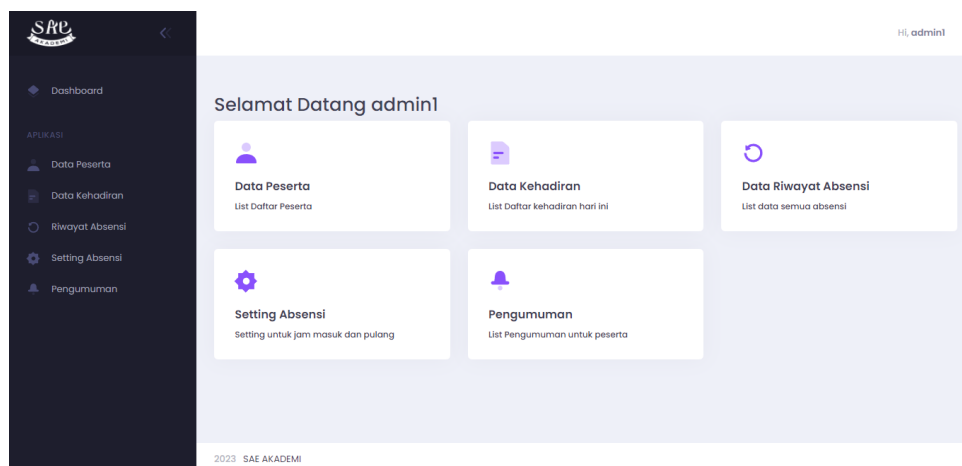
SAE AKADEMI

Hi, admin1

Dashboard

APLIKASI

Data Peserta

Data Kehadiran

Riwayat Absensi

Setting Absensi

Pengumuman

Selamat Datang admin1

Data Peserta
List Daftar Peserta

Data Kehadiran
List Daftar kehadiran hari ini

Data Riwayat Absensi
List data semua absensi

Setting Absensi
Setting untuk jam masuk dan pulang

Pengumuman
List Pengumuman untuk peserta

2023 SAE AKADEMI